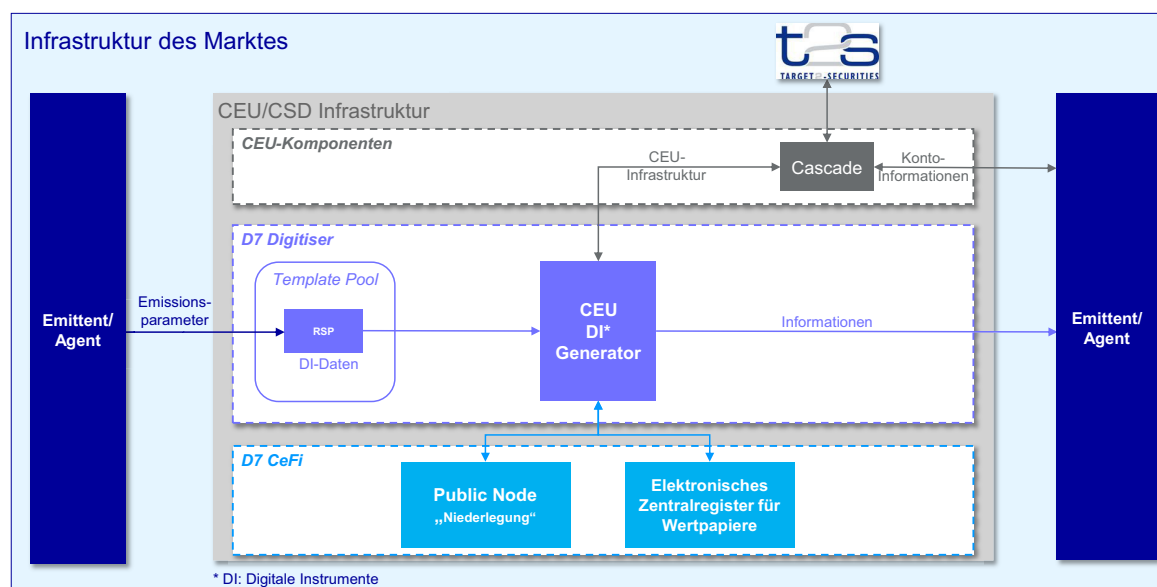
Infrastruktur des Marktes

T2S
TARGET2-SECURITIES

CEU/CSD Infrastruktur

CEU-Komponenten

CEU-Infrastruktur

Cascade

Konto-Informationen

D7 Digitiser

Template Pool

RSP

DI-Daten

Emittent/ Agent

Emissionsparameter

CEU DI* Generator

Informationen

Emittent/ Agent

D7 CeFi

Public Node „Niederlegung“

Elektronisches Zentralregister für Wertpapiere

* DI: Digitale Instrumente